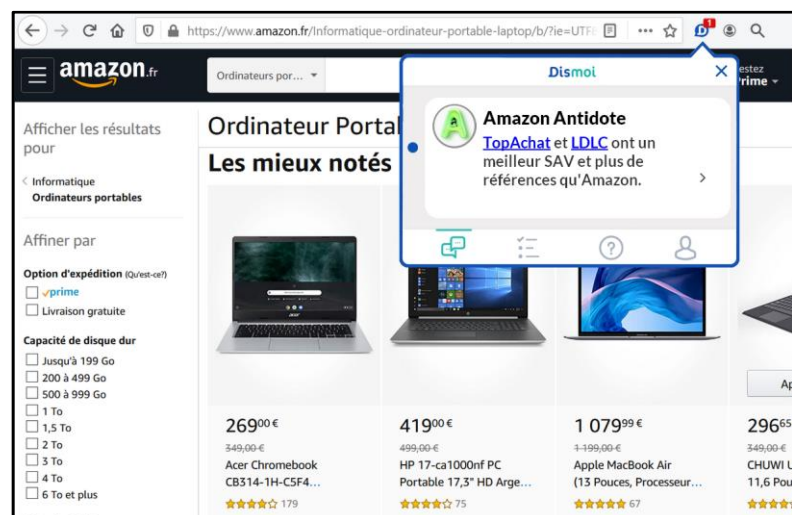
https://www.amazon.fr/Informatique-ordinateur-portable-laptop/b/?ie=UTF

amazon.fr

Ordinateurs por...

estez
rime

Dismoi

Amazon Antidote

TopAchat et LDLC ont un meilleur SAV et plus de références qu'Amazon.

Afficher les résultats pour

Informatique
Ordinateurs portables

Affiner par

Option d'expédition (Qu'est-ce?)
prime
Livraison gratuite

Capacité de disque dur
Jusqu'à 199 Go
200 à 499 Go
500 à 999 Go
1 To
1,5 To
2 To
3 To
4 To
6 To et plus

Ordinateur Portal

Les mieux notés

269,00 €
349,00 €
Acer Chromebook CB314-1H-C5F4...
179

419,00 €
499,00 €
HP 17-ca1000nf PC Portable 17,3" HD Arge...
75

1 079,99 €
1 199,00 €
Apple MacBook Air (13 Pouces, Processeur...
67

296,65
349,00 €
CHUWI U
11,6 Pou

Ap